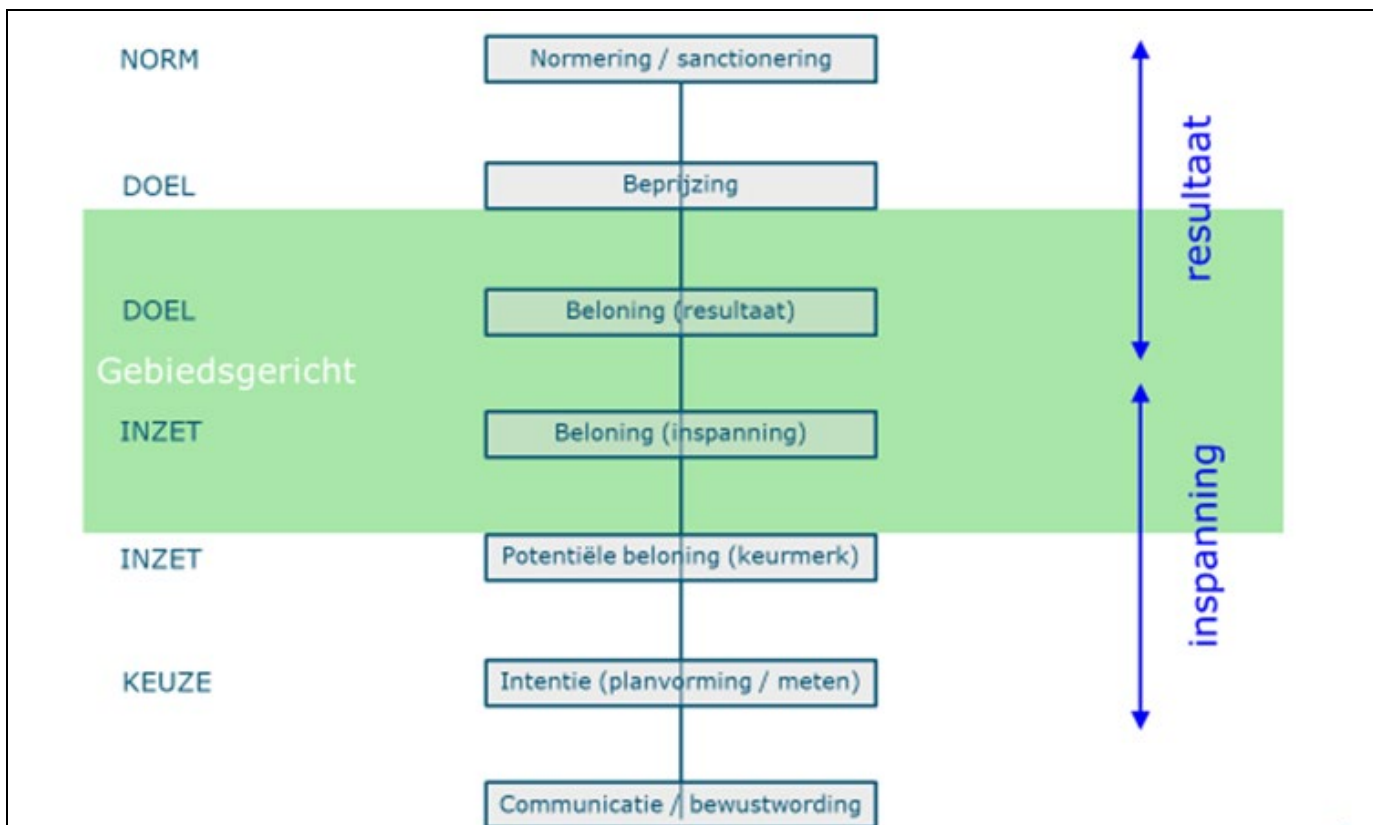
NORM
Normering / sanctionering

DOEL
Beprijzing

DOEL
Beloning (resultaat)

Gebiedsgericht

INZET
Beloning (inspanning)

INZET
Potentiële beloning (keurmerk)

KEUZE
Intentie (planvorming / meten)

Communicatie / bewustwording

resultaat

inspanning